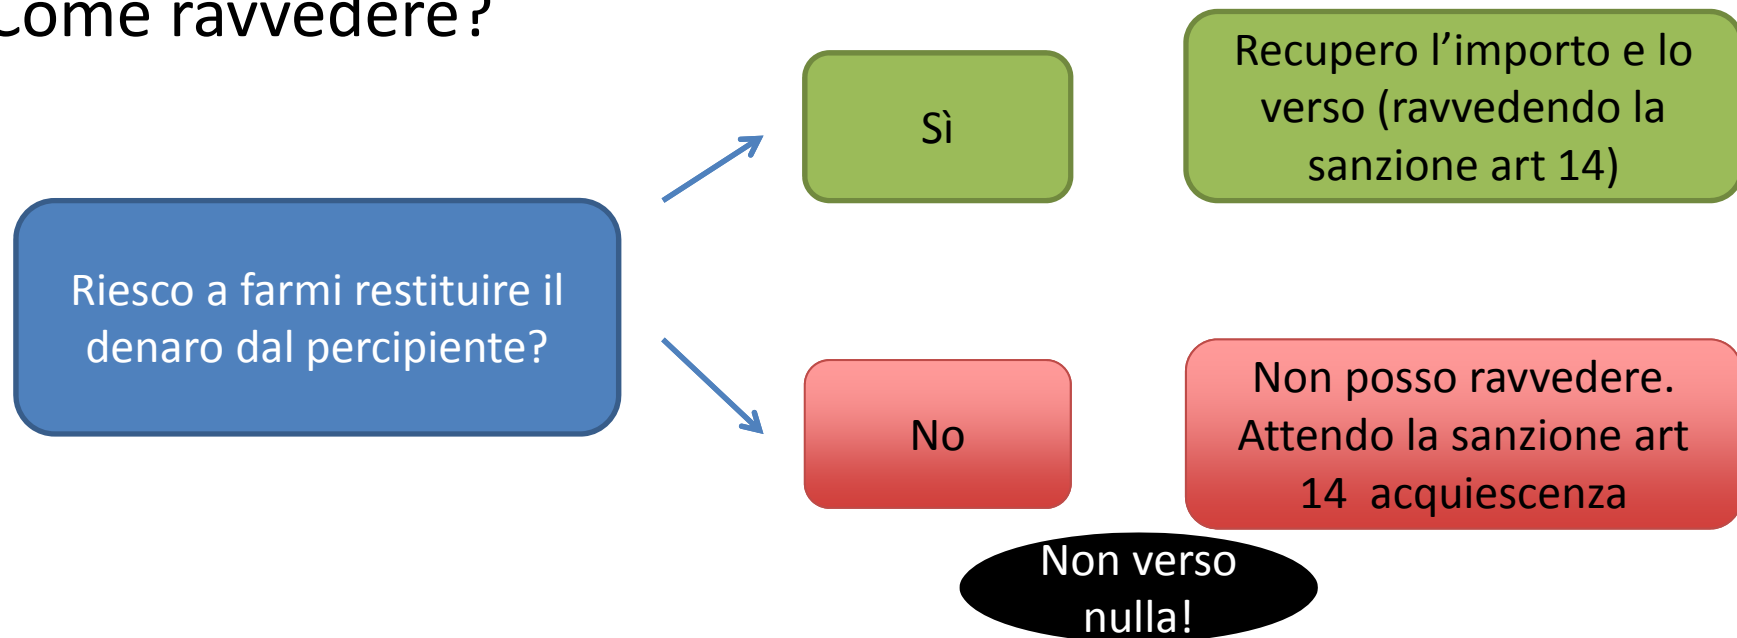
ome ravvedere?

Riesco a farmi restituire il denaro dal percipiente?

Sì

Recupero l’importo e lo verso (ravvedendo la sanzione art 14)

No

Non posso ravvedere. Attendo la sanzione art 14 acquiescenza

Non verso nulla!